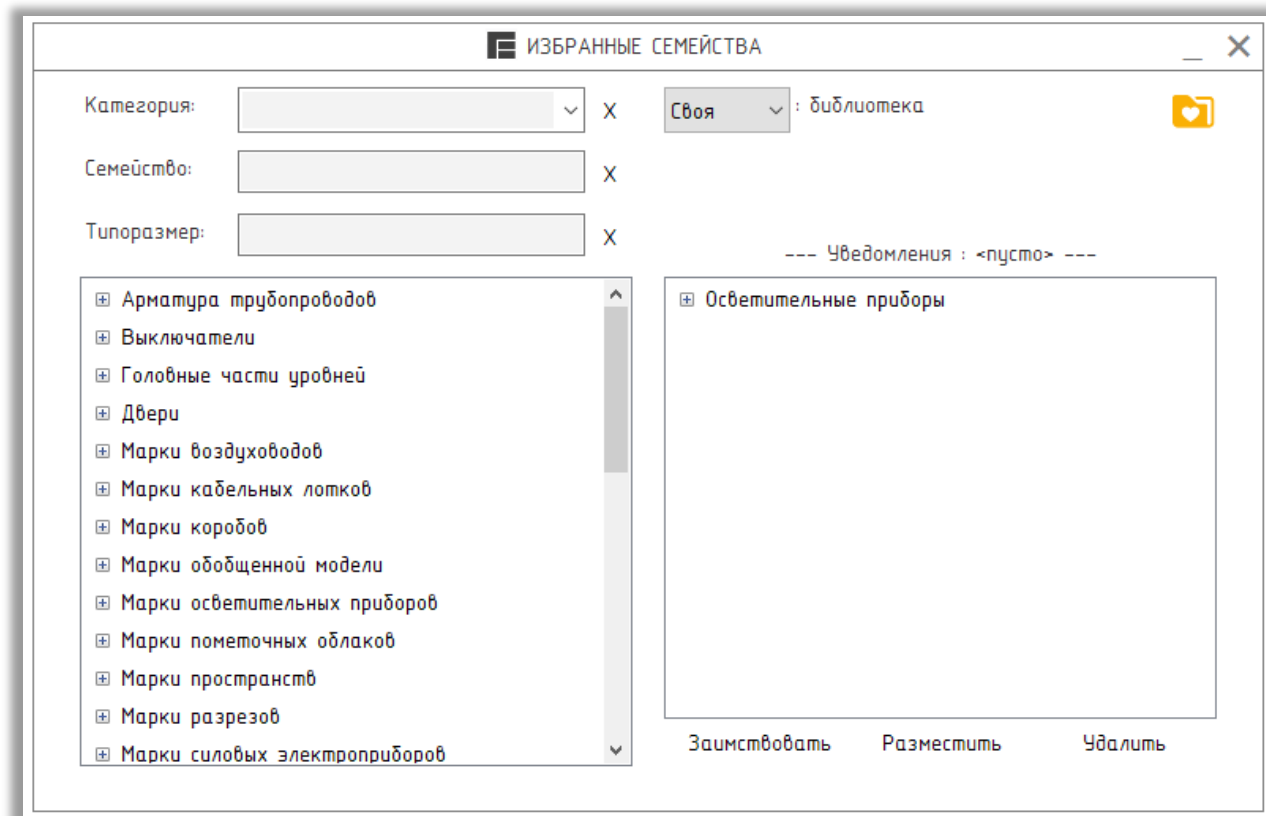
ИЗБРАННЫЕ СЕМЕЙСТВА

_ ✕

Категория: X

Своя : библиотека

Семейство: X

Типоразмер: X

--- Уведомления : <пусто> ---

⊞ Арматура трубопроводов
⊞ Выключатели
⊞ Головные части уровней
⊞ Двери
⊞ Марки воздуховодов
⊞ Марки кабельных лотков
⊞ Марки коробов
⊞ Марки обобщенной модели
⊞ Марки осветительных приборов
⊞ Марки пометочных облаков
⊞ Марки пространств
⊞ Марки разрезов
⊞ Марки силовых электроприборов

⊞ Осветительные приборы

Заимствовать Разместить Удалить